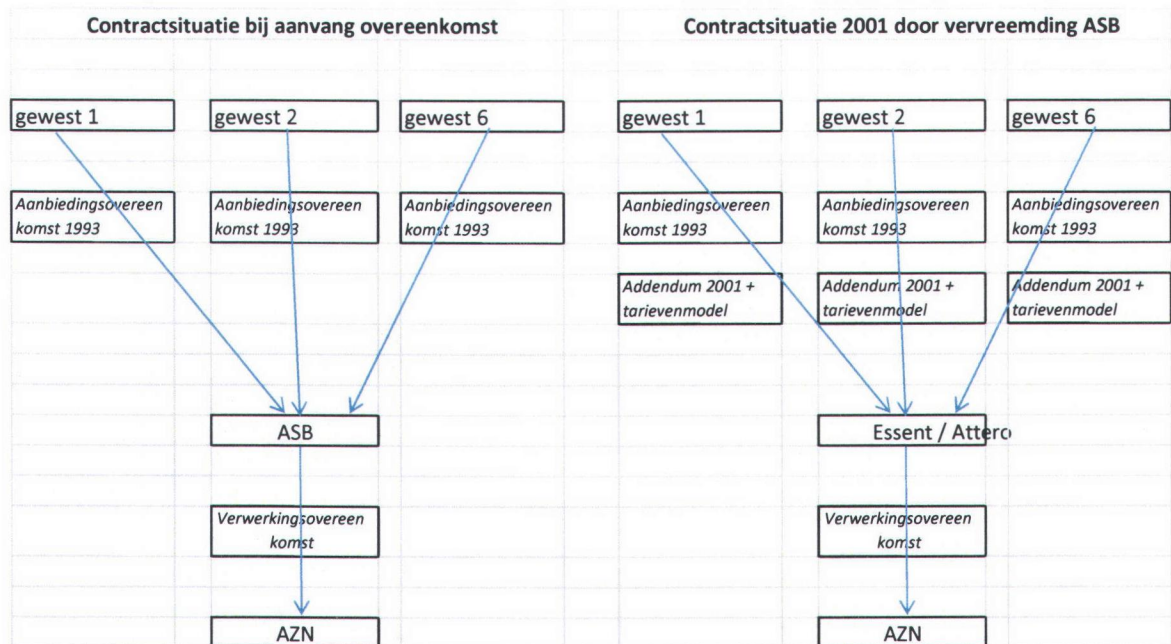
Contractsituatie bij aanvang overeenkomst

gewest 1

gewest 2

gewest 6

Aanbiedingsovereen komst 1993

Aanbiedingsovereen komst 1993

Aanbiedingsovereen komst 1993

ASB

Verwerkingsovereen komst

AZN

Contractsituatie 2001 door vervreemding ASB

gewest 1

gewest 2

gewest 6

Aanbiedingsovereen komst 1993

Aanbiedingsovereen komst 1993

Aanbiedingsovereen komst 1993

Addendum 2001 + tarievenmodel

Addendum 2001 + tarievenmodel

Addendum 2001 + tarievenmodel

Essent / Attero

Verwerkingsovereen komst

AZN